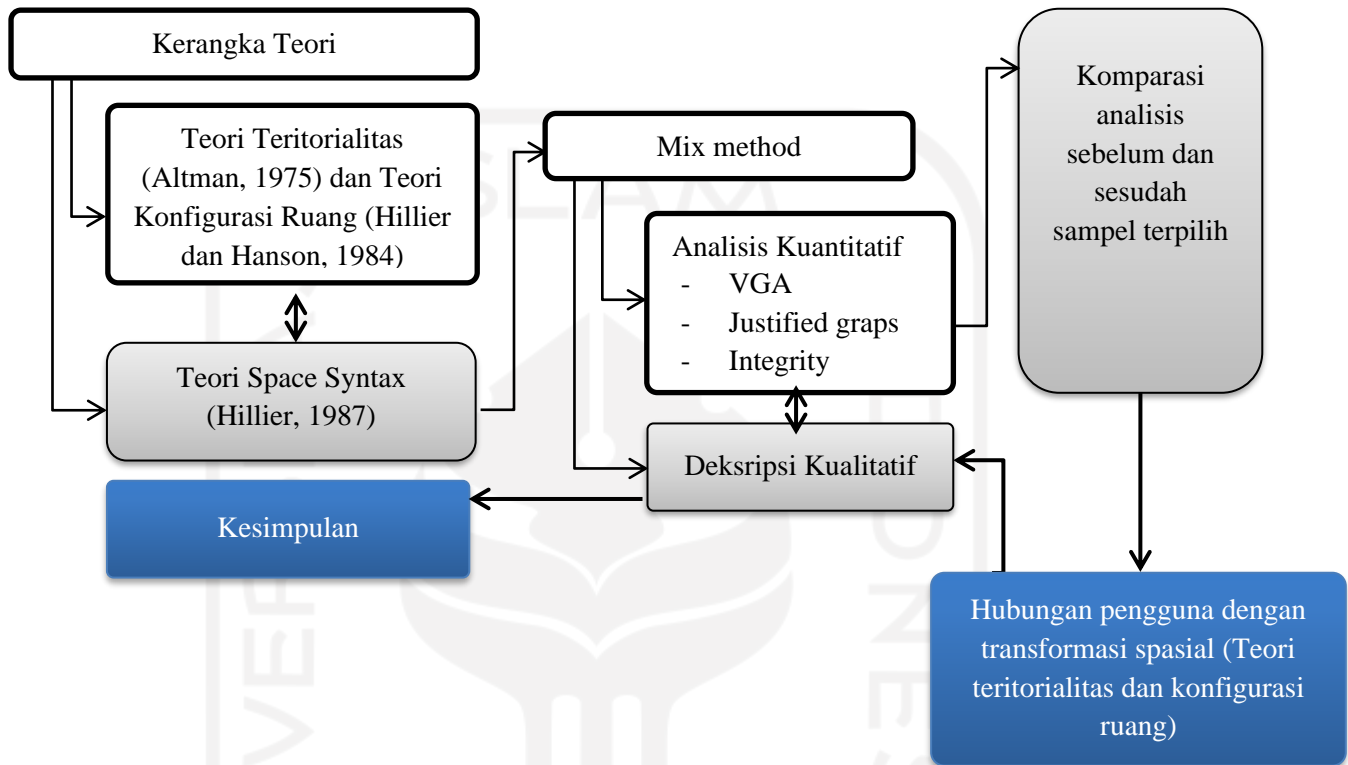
Kerangka Teori

Teori Teritorialitas (Altman, 1975) dan Teori Konfigurasi Ruang (Hillier dan Hanson, 1984)

Teori Space Syntax (Hillier, 1987)

Kesimpulan

Mix method

Analisis Kuantitatif
- VGA
- Justified graps
- Integrity

Deksripsi Kualitatif

Komparasi analisis sebelum dan sesudah sampel terpilih

Hubungan pengguna dengan transformasi spasial (Teori teritorialitas dan konfigurasi ruang)